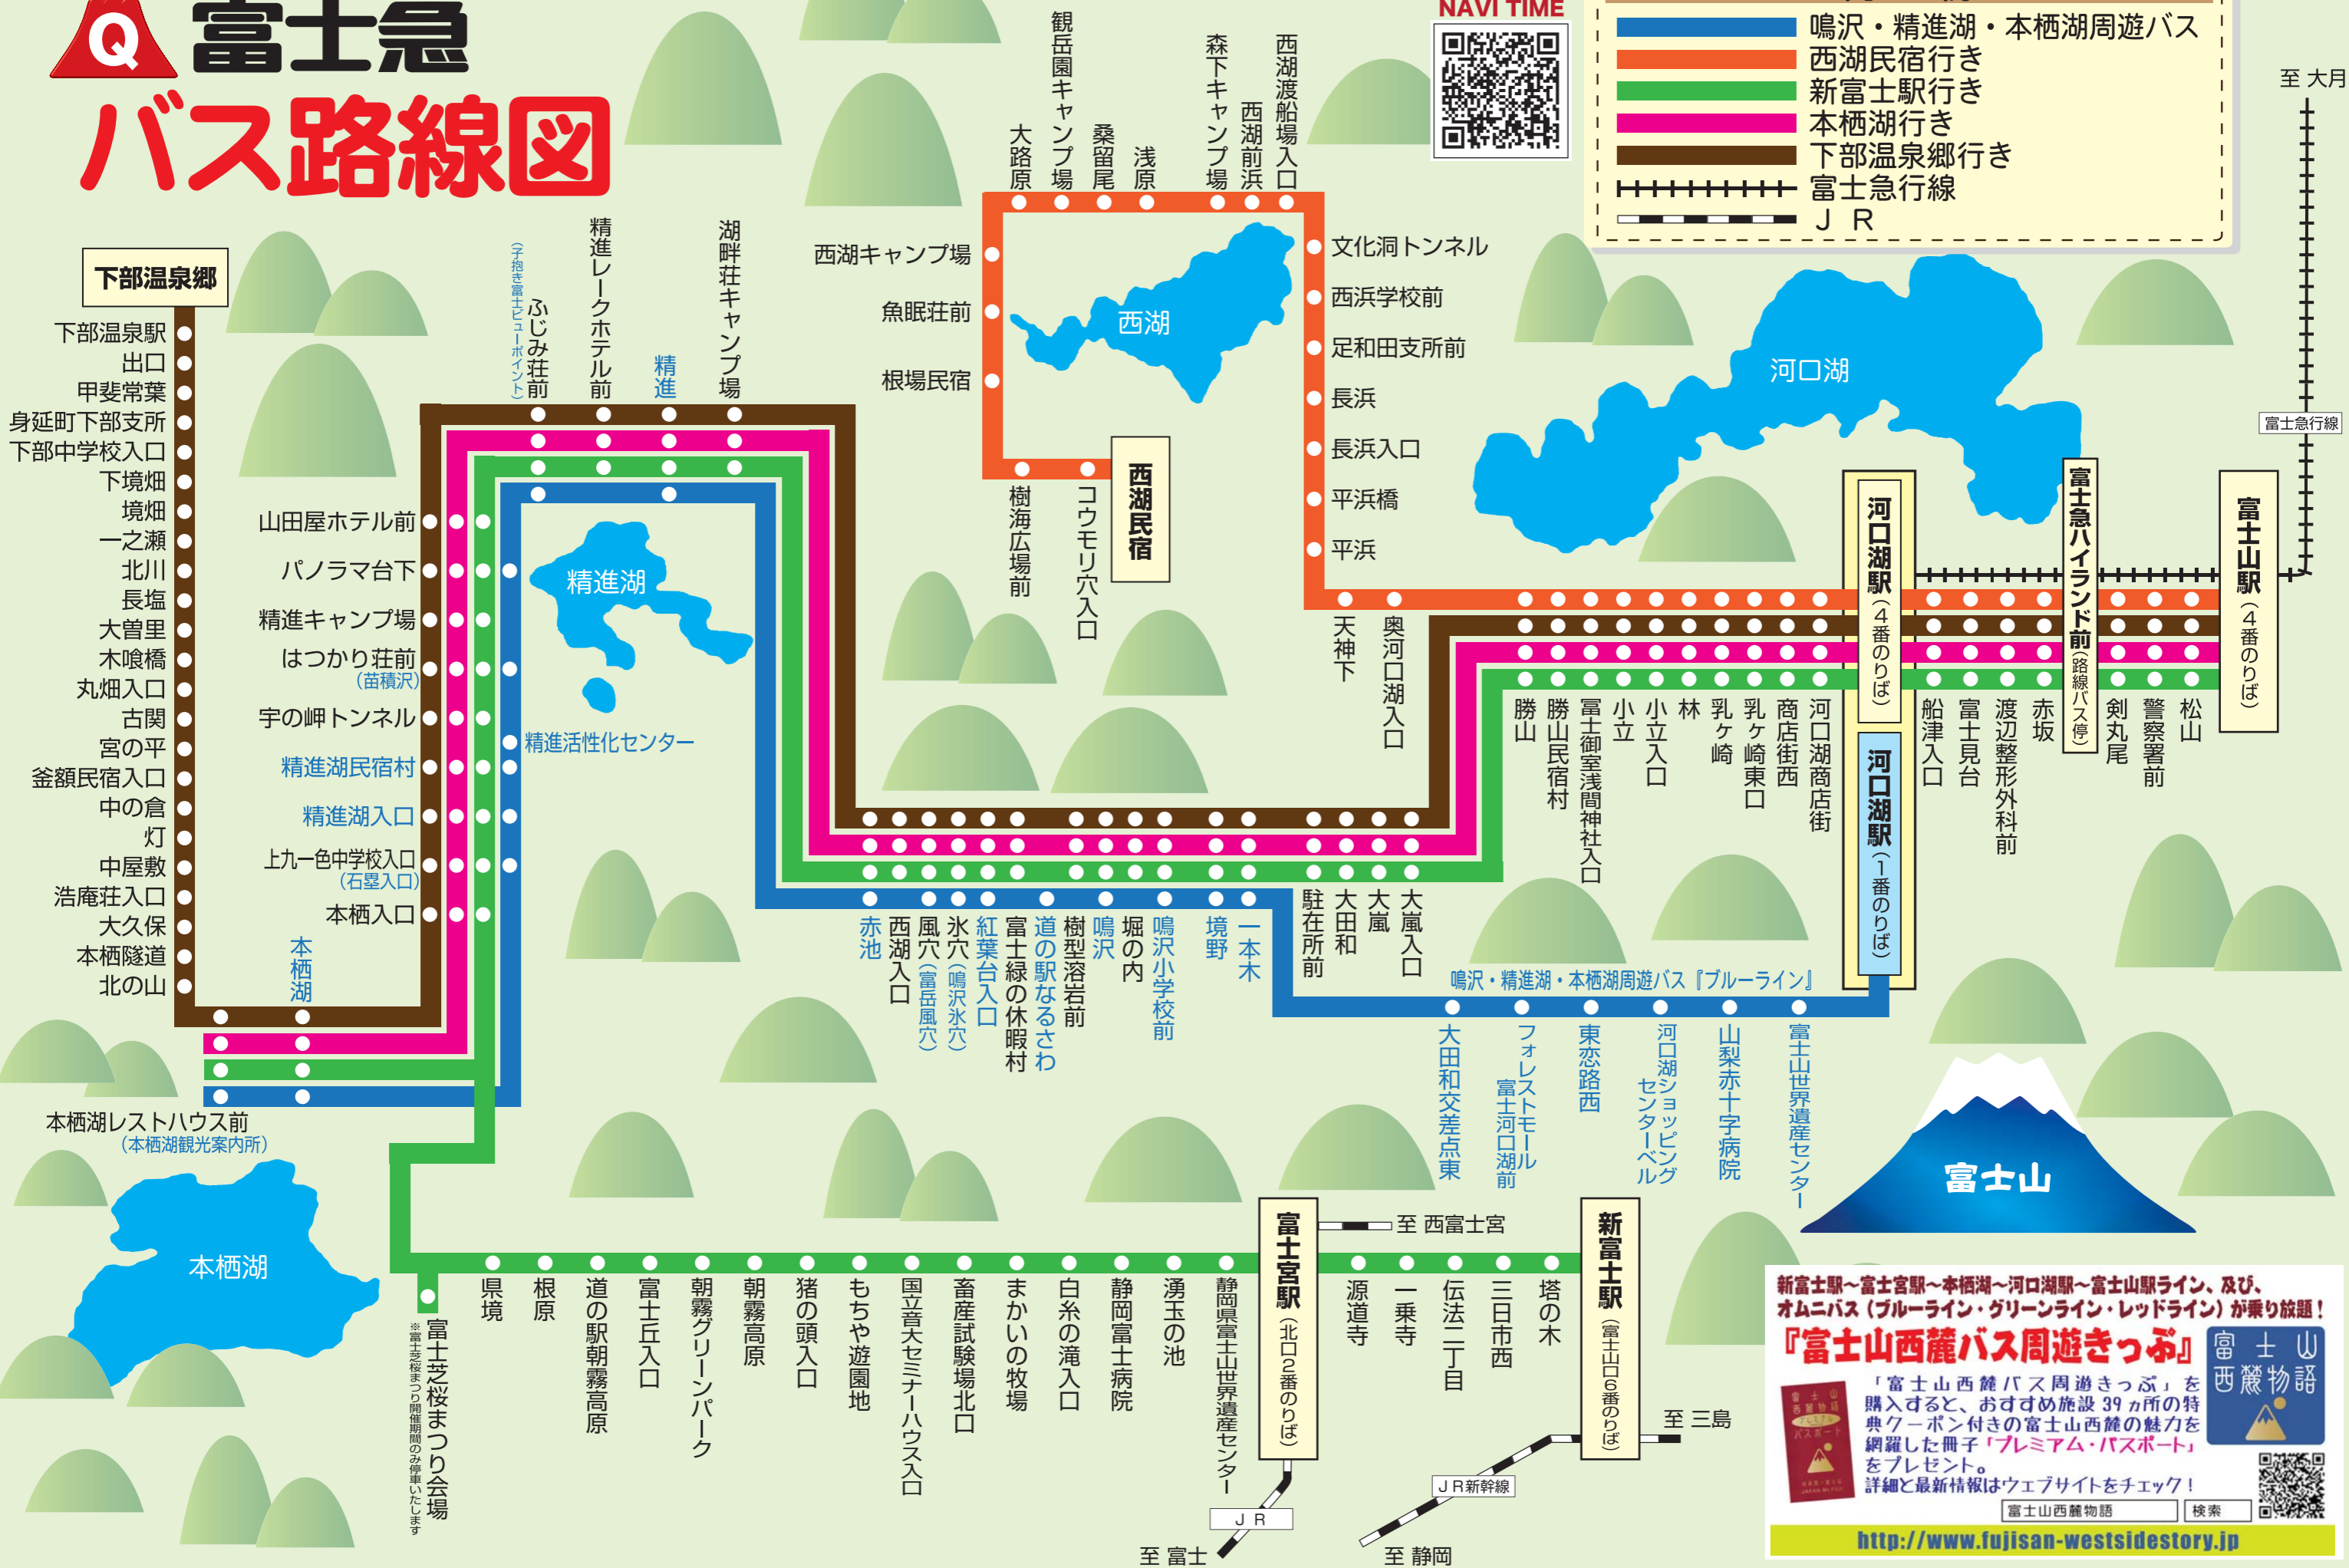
富士急
バス路線図

NAVI TIME

鳴沢・精進湖・本栖湖周遊バス
西湖民宿行き
新富士駅行き
本栖湖行き
下部温泉郷行き
富士急行線
ＪＲ

至 大月
富士急行線

下部温泉郷
下部温泉駅
出口
甲斐常葉
身延町下部支所
下部中学校入口
下境畑
境畑
一之瀬
北川
長塩
大曽里
木喰橋
丸畑入口
古関
宮の平
釜額民宿入口
中の倉
灯
中屋敷
浩庵荘入口
大久保
本栖隧道
北の山

本栖湖
本栖湖レストハウス前（本栖湖観光案内所）

ふじみ荘前（子抱き富士ビューポイント）
精進レークホテル前
精進
湖畔荘キャンプ場

山田屋ホテル前
パノラマ台下
精進キャンプ場
はつかり荘前（苗積沢）
宇の岬トンネル
精進湖民宿村
精進湖入口
上九一色中学校入口（石塁入口）
本栖入口

精進湖
精進活性化センター

西湖キャンプ場
魚眠荘前
根場民宿
大路原
観岳園キャンプ場
桑留尾
浅原
森下キャンプ場
西湖前浜
西湖渡船場入口
西湖
西湖民宿
樹海広場前
コウモリ穴入口

文化洞トンネル
西浜学校前
足和田支所前
長浜
長浜入口
平浜橋
平浜
天神下
奥河口湖入口

河口湖
河口湖駅（4番のりば）
河口湖駅（1番のりば）
富士急ハイランド前（路線バス停）
富士山駅（4番のりば）

勝山
勝山民宿村
富士御室浅間神社入口
小立
小立入口
林
乳ヶ崎
乳ヶ崎東口
商店街西
河口湖商店街
船津入口
富士見台
渡辺整形外科前
赤坂
剣丸尾
警察署前
松山

赤池
西湖入口
風穴（富岳風穴）
氷穴（鳴沢氷穴）
紅葉台入口
富士緑の休暇村
道の駅なるさわ
樹型溶岩前
鳴沢
堀の内
鳴沢小学校前
境野
一本木
駐在所前
大田和
大嵐
大嵐入口

鳴沢・精進湖・本栖湖周遊バス『ブルーライン』
大田和交差点東
フォレストモール富士河口湖前
東恋路西
河口湖ショッピングセンターベル
山梨赤十字病院
富士山世界遺産センター

富士山

富士芝桜まつり会場
※富士芝桜まつり開催期間のみ停車いたします
県境
根原
道の駅朝霧高原
富士丘入口
朝霧グリーンパーク
朝霧高原
猪の頭入口
もちや遊園地
国立青少年センター入口
畜産試験場北口
まかいの牧場
白糸の滝入口
静岡富士病院
湧玉の池
静岡県富士山世界遺産センター
富士宮駅（北口2番のりば）
至 西富士宮
源道寺
一乗寺
伝法二丁目
三日市西
塔の木
新富士駅（富士山口6番のりば）
至 三島
ＪＲ新幹線
ＪＲ
至 富士
至 静岡

新富士駅～富士宮駅～本栖湖～河口湖駅～富士山駅ライン、及び、オムニバス（ブルーライン・グリーンライン・レッドライン）が乗り放題！
『富士山西麓バス周遊きっぷ』
「富士山西麓バス周遊きっぷ」を購入すると、おすすめ施設39ヵ所の特典クーポン付きの富士山西麓の魅力を網羅した冊子「プレミアム・パスポート」をプレゼント。
詳細と最新情報はウェブサイトをチェック！
富士山西麓物語
富士山西麓物語 検索
http://www.fujisan-westsidestory.jp